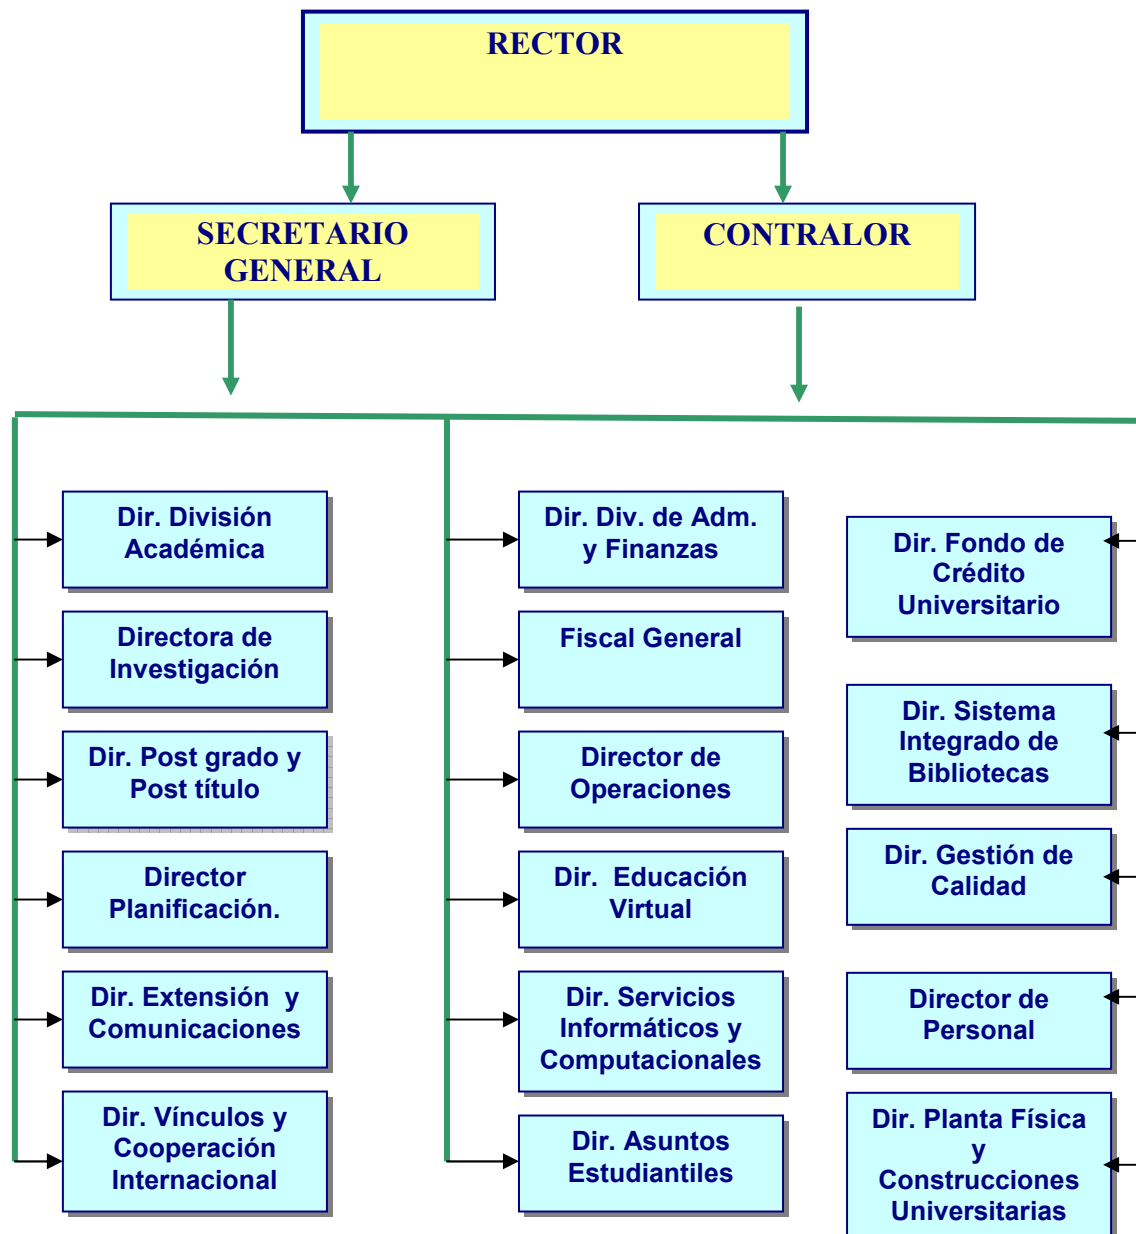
RECTOR

SECRETARIO GENERAL

CONTRALOR

Dir. División Académica

Directora de Investigación

Dir. Post grado y Post título

Director Planificación.

Dir. Extensión y Comunicaciones

Dir. Vínculos y Cooperación Internacional

Dir. Div. de Adm. y Finanzas

Fiscal General

Director de Operaciones

Dir. Educación Virtual

Dir. Servicios Informáticos y Computacionales

Dir. Asuntos Estudiantiles

Dir. Fondo de Crédito Universitario

Dir. Sistema Integrado de Bibliotecas

Dir. Gestión de Calidad

Director de Personal

Dir. Planta Física y Construcciones Universitarias